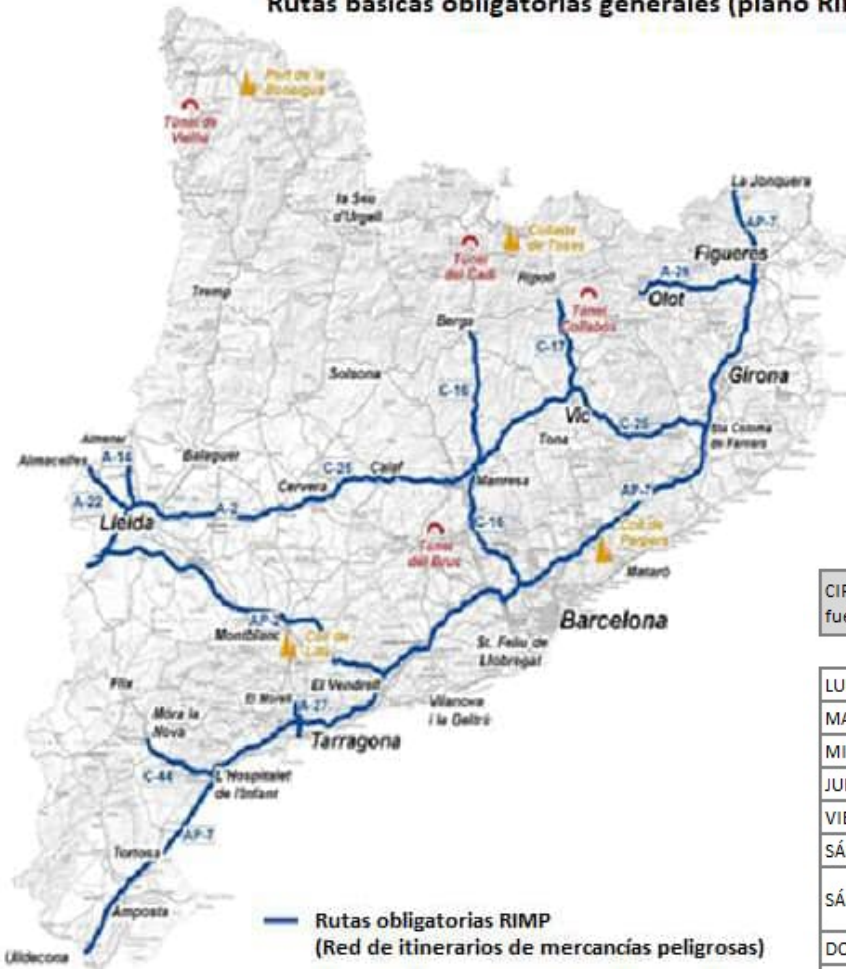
Rutas básicas obligatorias generales (plano RI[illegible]

Port de la Bonaigua
Túnel de Vielha
La Jonquera
AP-7
la Seu d'Urgell
Collada de Toses
Túnel del Cadí
Figueres
A-26
Ripoll
Tremp
Túnel Collabós
Olot
Berga
C-17
Solsona
Girona
C-16
Vic
Almenar
C-25
Sta Coloma de Farners
Almacelles
A-14
Balaguer
Tona
C-25
Calaf
Cervera
A-22
A-2
Manresa
AP-7
Lleida
C-16
Coll de Parpers
Túnel del Bruc
Mataró
AP-2
Barcelona
Montblanc
Coll de Lilla
St. Feliu de Llobregat
Flix
El Vendrell
El Morell
Vilanova i la Geltrú
Móra la Nova
A-27
Tarragona
C-44
L'Hospitalet de l'Infant
AP-7
Tortosa
Amposta
Ulldecona
Rutas obligatorias RIMP
(Red de itinerarios de mercancías peligrosas)

CIR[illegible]
fue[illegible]

LU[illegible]
MA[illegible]
MI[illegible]
JU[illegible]
VIE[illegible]
SÁ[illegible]
SÁ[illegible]
DO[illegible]